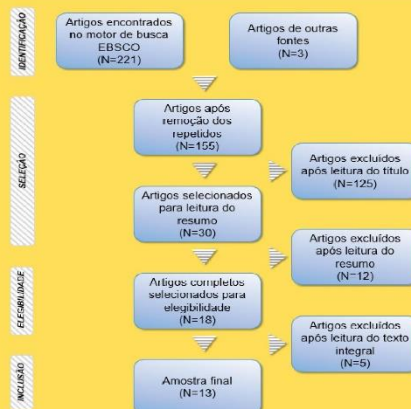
IDENTIFICAÇÃO

Artigos encontrados no motor de busca EBSCO (N=221)

Artigos de outras fontes (N=3)

SELEÇÃO

Artigos após remoção dos repetidos (N=155)

Artigos excluídos após leitura do título (N=125)

Artigos selecionados para leitura do resumo (N=30)

Artigos excluídos após leitura do resumo (N=12)

ELEGIBILIDADE

Artigos completos selecionados para elegibilidade (N=18)

Artigos excluídos após leitura do texto integral (N=5)

INCLUSÃO

Amostra final (N=13)